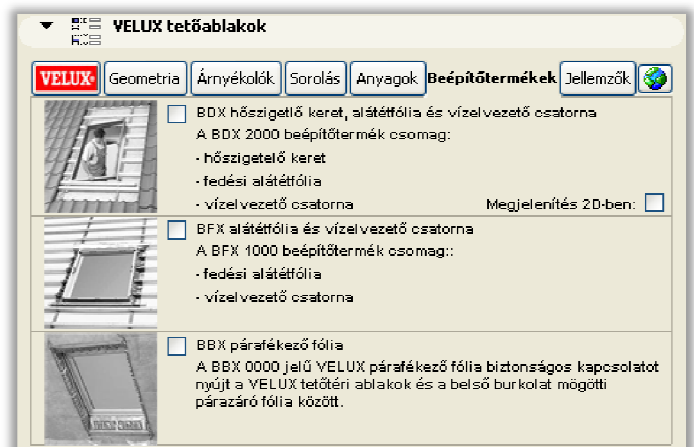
VELUX tetőablakok

VELUX | Geometria | Árnyékolók | Sorolás | Anyagok | Beépítőtermékek | Jellemzők

BDX hőszigetlő keret, alátétfólia és vízelvezető csatorna
A BDX 2000 beépítőtermék csomag:
- hőszigetelő keret
- fedési alátétfólia
- vízelvezető csatorna

Megjelenítés 2D-ben:

BFX alátétfólia és vízelvezető csatorna
A BFX 1000 beépítőtermék csomag::
- fedési alátétfólia
- vízelvezető csatorna

BBX párafékező fólia
A BBX 0000 jelű VELUX párafékező fólia biztonságos kapcsolatot nyújt a VELUX tetőtéri ablakok és a belső burkolat mögötti párazáró fólia között.